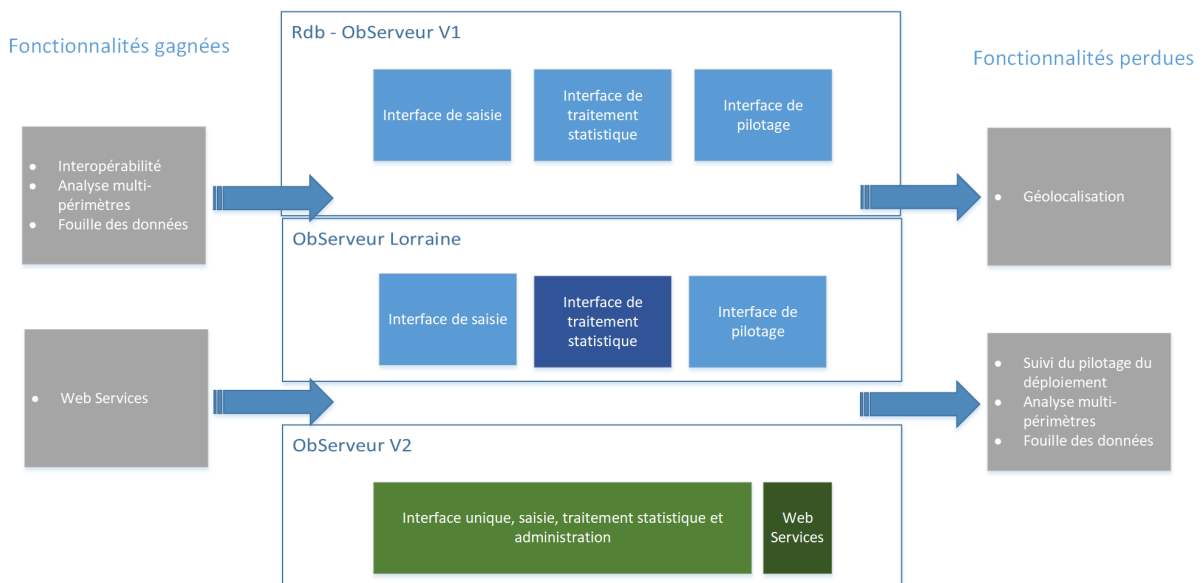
Fonctionnalités gagnées

Rdb - ObServeur V1

Fonctionnalités perdues

Interface de saisie

Interface de traitement statistique

Interface de pilotage

- Interopérabilité
- Analyse multi-périmètres
- Fouille des données

- Géolocalisation

ObServeur Lorraine

Interface de saisie

Interface de traitement statistique

Interface de pilotage

- Web Services

- Suivi du pilotage du déploiement
- Analyse multi-périmètres
- Fouille des données

ObServeur V2

Interface unique, saisie, traitement statistique et administration

Web Services